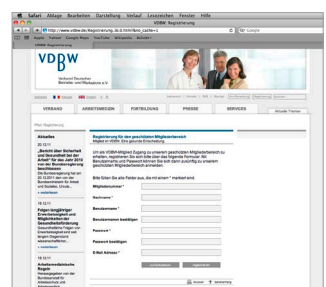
Safari Ablage Bearbeiten Darstellung Verlauf Lesezeichen Fenster Hilfe

VDBW: Registrierung

http://www.vdbw.de/Registrierung.3b.0.html?&no_cache=1

Google

VDBW: Registrierung

VDBW

Verband Deutscher Betriebs- und Werksärzte e.V.

VERBAND

ARBEITSMEDIZIN

FORTBILDUNG

PRESSE

SERVICES

Aktuelle Themen

Aktuelles

20.12.11

„Bericht über Sicherheit und Gesundheit bei der Arbeit" für das Jahr 2010 von der Bundesregierung beschlossen

Die Bundesregierung hat am 20.12.2011 den von der Bundesministerin für Arbeit und Soziales, Ursula...

» weiterlesen

19.12.11

Folgen langjähriger Erwerbslosigkeit und Möglichkeiten der Gesundheitsförderung

Gesundheitliche Folgen von Erwerbslosigkeit und langem Reagieren wissenschaftlichen...

» weiterlesen

19.12.11

Arbeitsmedizinische Regeln

Herausgegeben von der Bundesanstalt für Arbeitsschutz und

Registrierung für den geschützten Mitgliederbereich

Mitglied im VDBW: Eine gesonderte Entscheidung.

Um als VDBW-Mitglied Zugang zu unserem geschützten Mitgliederbereich zu erhalten, registrieren Sie sich bitte über das folgende Formular. Ihr Benutzername und Passwort können Sie sich dann zusätzlich zu unserem geschützten Mitgliederbereich anmelden.

Bitte füllen Sie alle Felder aus, die mit einem * markiert sind.

Mitgliedsnummer *

Nachname *

Benutzername *

Benutzername bestätigen

Passwort *

Passwort bestätigen

E-Mail Adresse *

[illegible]

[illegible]